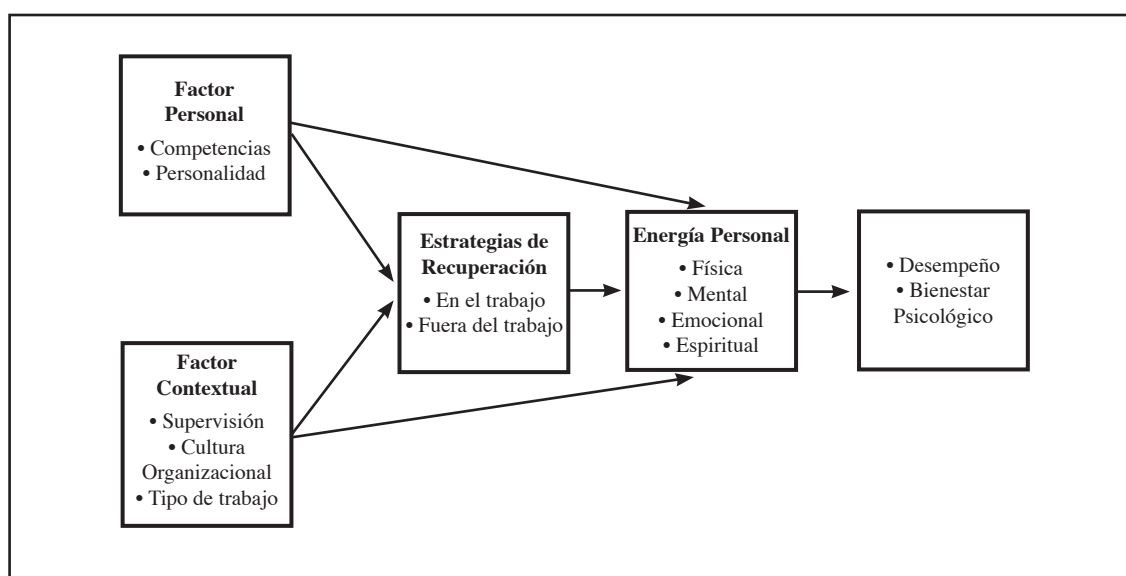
Factor Personal
• Competencias
• Personalidad

Factor Contextual
• Supervisión
• Cultura Organizacional
• Tipo de trabajo

Estrategias de Recuperación
• En el trabajo
• Fuera del trabajo

Energía Personal
• Física
• Mental
• Emocional
• Espiritual

• Desempeño
• Bienestar Psicológico